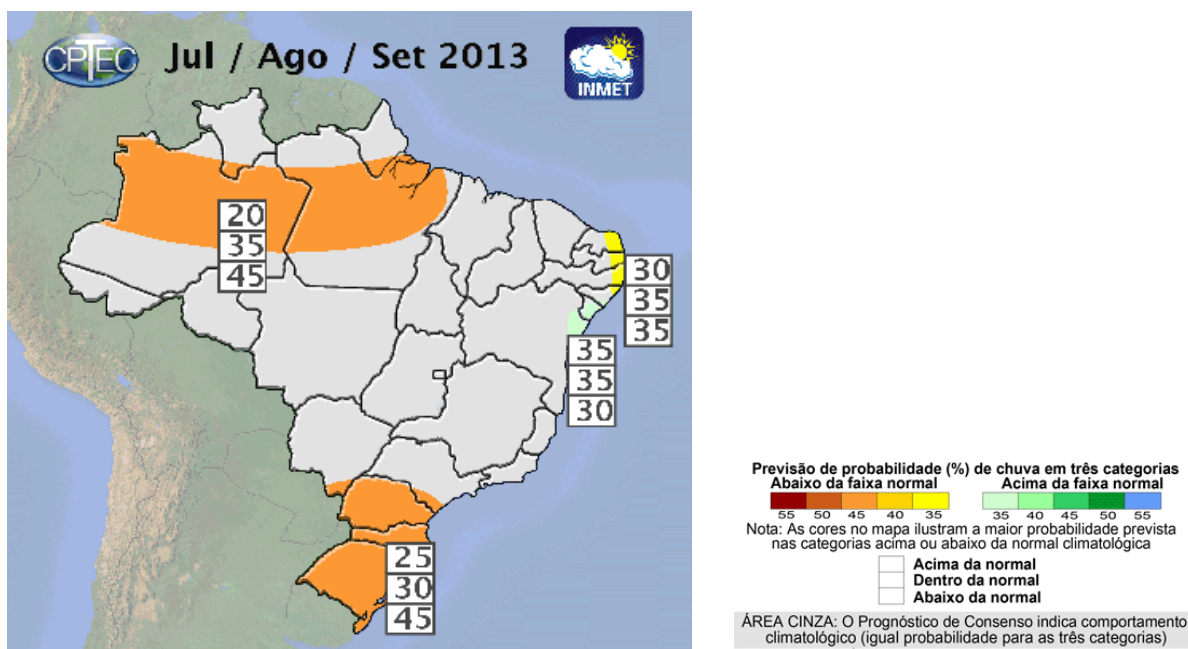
CPTEC Jul / Ago / Set 2013

INMET

20
35
45

30
35
35

35
35
30

25
30
45

Previsão de probabilidade (%) de chuva em três categorias

Abaixo da faixa normal

55 50 45 40 35

Acima da faixa normal

35 40 45 50 55

Nota: As cores no mapa ilustram a maior probabilidade prevista nas categorias acima ou abaixo da normal climatológica

Acima da normal
Dentro da normal
Abaixo da normal

ÁREA CINZA: O Prognóstico de Consenso indica comportamento climatológico (igual probabilidade para as três categorias)